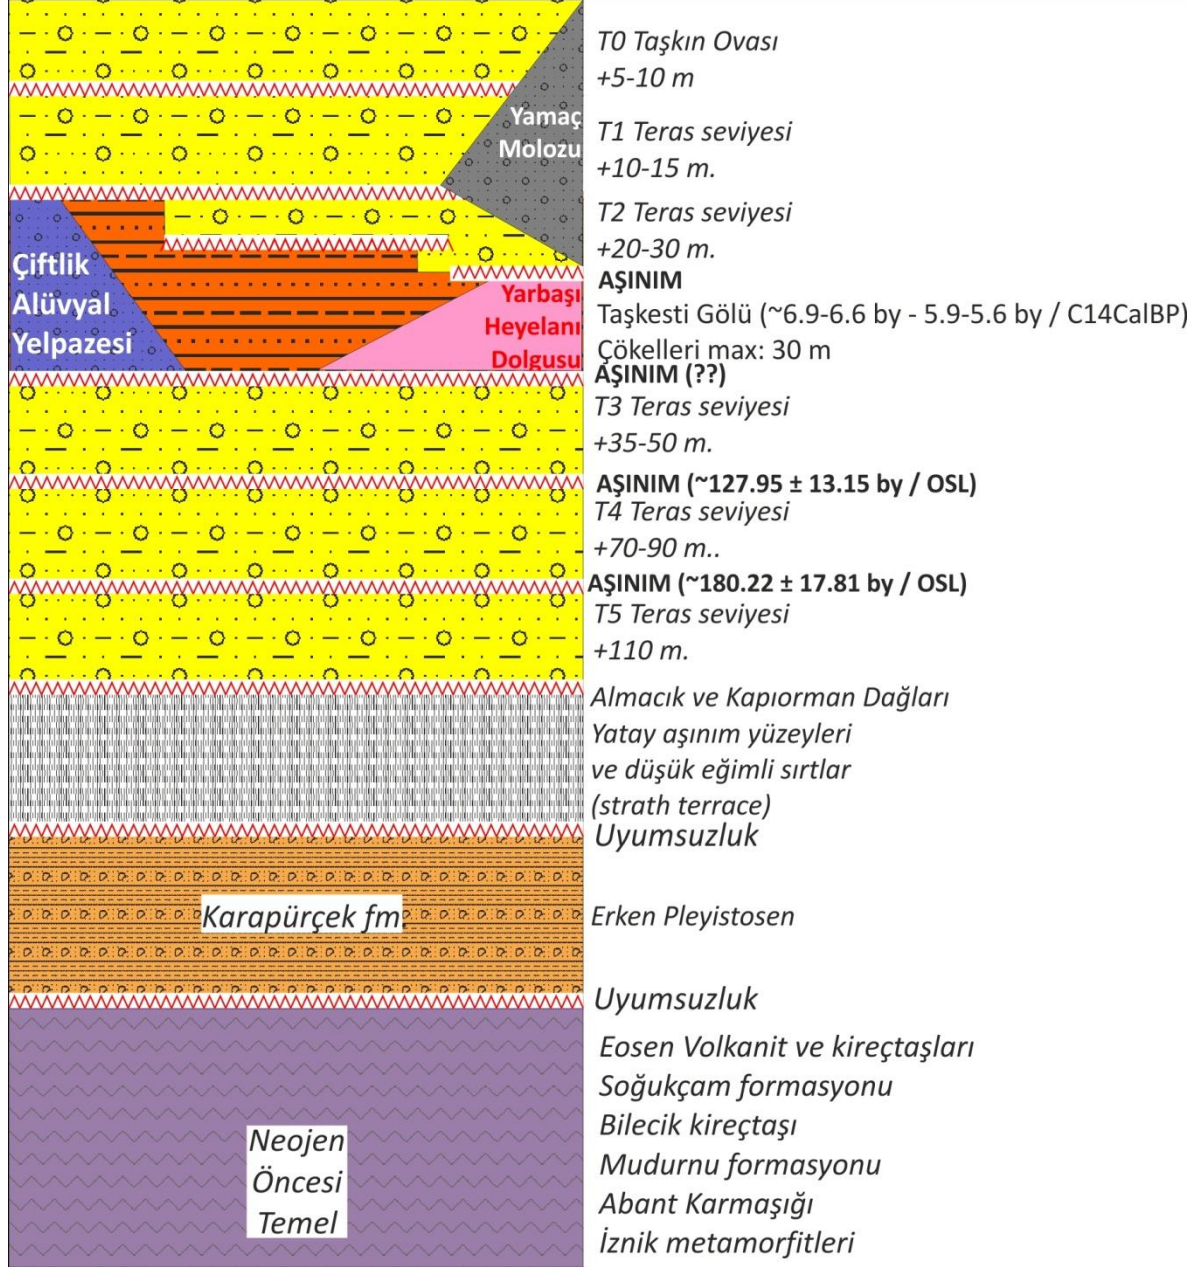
Yamaç Molozu

Çiftlik Alüvyal Yelpazesi

Yarbaşı Heyelanı Dolgusu

Karapürçek fm

Neojen Öncesi Temel

T0 Taşkın Ovası
+5-10 m

T1 Teras seviyesi
+10-15 m.

T2 Teras seviyesi
+20-30 m.

AŞINIM
Taşkesti Gölü (~6.9-6.6 by - 5.9-5.6 by / C14CalBP)
Çökelleri max: 30 m

AŞINIM (??)
T3 Teras seviyesi
+35-50 m.

AŞINIM (~127.95 ± 13.15 by / OSL)
T4 Teras seviyesi
+70-90 m..

AŞINIM (~180.22 ± 17.81 by / OSL)
T5 Teras seviyesi
+110 m.

Almacık ve Kapıorman Dağları
Yatay aşınım yüzeyleri
ve düşük eğimli sırtlar
(strath terrace)

Uyumsuzluk

Erken Pleyistosen

Uyumsuzluk

Eosen Volkanit ve kireçtaşları
Soğukçam formasyonu
Bilecik kireçtaşı
Mudurnu formasyonu
Abant Karmaşığı
İznik metamorfitleri